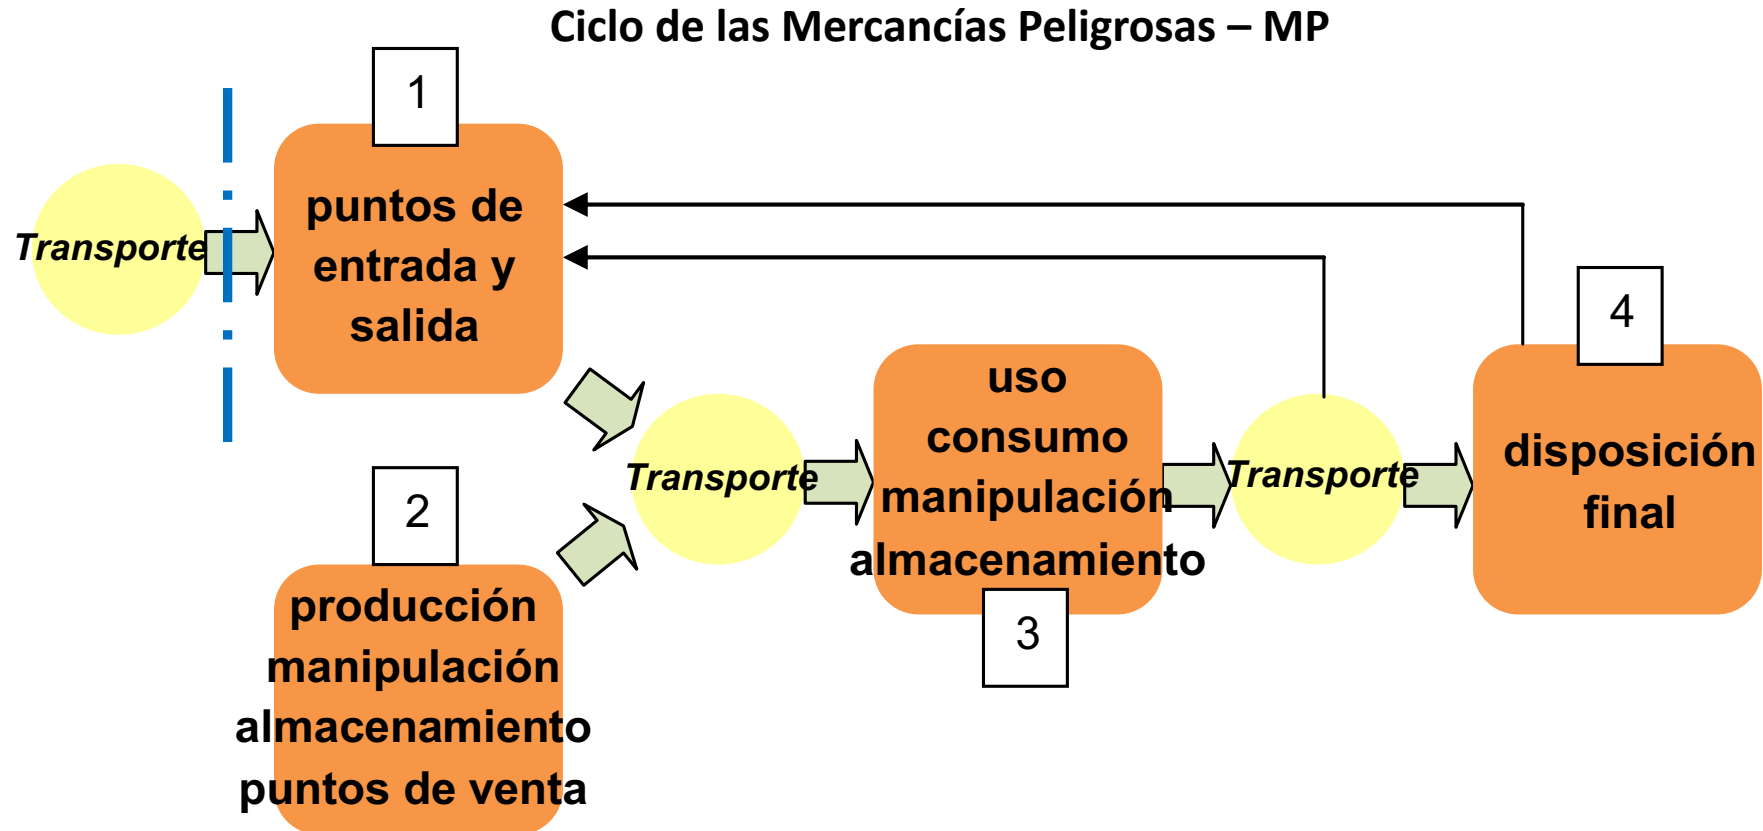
Ciclo de las Mercancías Peligrosas – MP

Transporte

1

puntos de entrada y salida

2

producción manipulación almacenamiento puntos de venta

Transporte

uso consumo manipulación almacenamiento

3

Transporte

4

disposición final